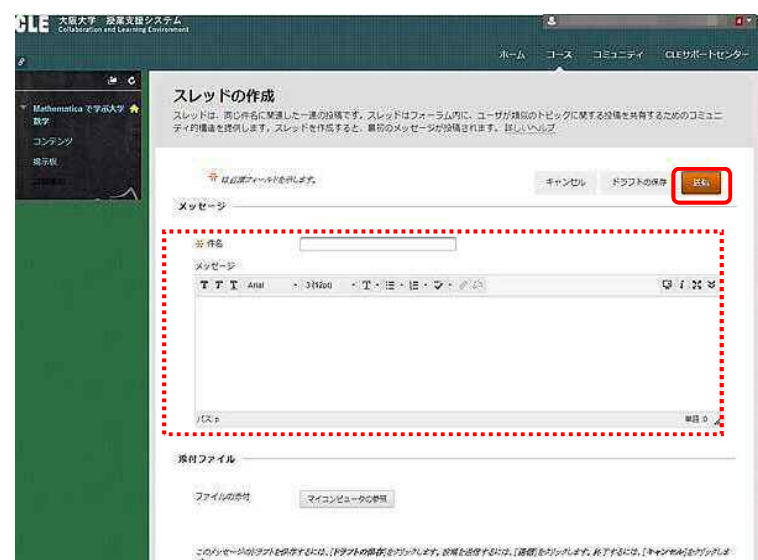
CLE 大阪大学 授業支援システム
Collaboration and Learning Environment

ホーム　コース　コミュニティ　CLEサポートセンター

Mathematica で学ぶ大学数学
コンテンツ
掲示板
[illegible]

スレッドの作成
スレッドは、同じ件名に関連した一連の投稿です。スレッドはフォーラム内に、ユーザが類似のトピックに関する投稿を共有するためのコミュニティ的構造を提供します。スレッドを作成すると、最初のメッセージが投稿されます。詳しいヘルプ

※ は必須フィールドを示します。

キャンセル　ドラフトの保存　送信

メッセージ

※ 件名

メッセージ

T T T Arial 3 (12pt) T

パス: p

単語: 0

添付ファイル

ファイルの添付　マイコンピュータの参照

このメッセージのドラフトを保存するには、[ドラフトの保存] をクリックします。投稿を送信するには、[送信] をクリックします。終了するには、[キャンセル] をクリックしま